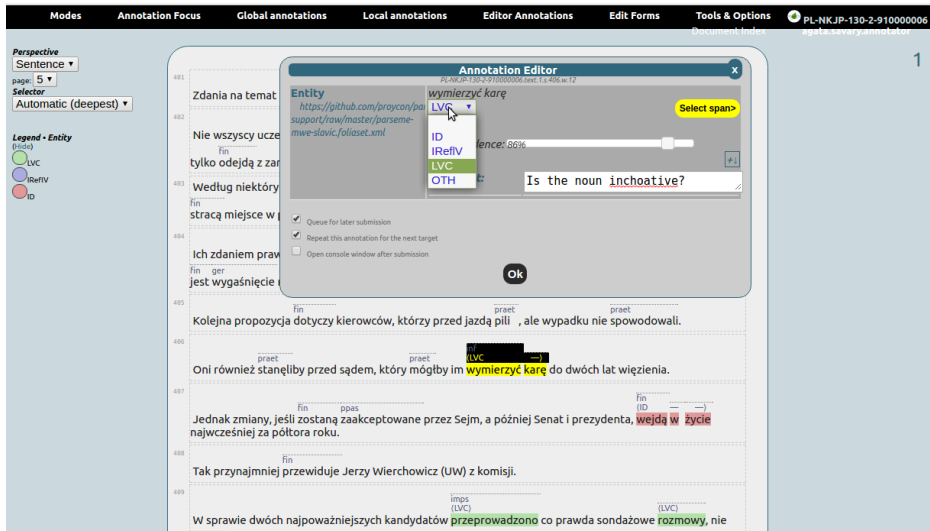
Modes Annotation Focus Global annotations Local annotations Editor Annotations Edit Forms Tools & Options Document Index

PL-NKJP-130-2-910000006
agata.savary.annotator

1

Perspective
Sentence
page: 5
Selector
Automatic (deepest)

Legend • Entity
(Hide)
LVC
IReflV
ID

Annotation Editor
PL-NKJP-130-2-910000006.text.1.s.406.w.12

Entity
https://github.com/proycon/pa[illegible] support/raw/master/parseme-mwe-slavic.foliaset.xml

wymierzyć karę
LVC
ID
IReflV
LVC
OTH

Select span>

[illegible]dence: 86%

Is the noun inchoative?

Queue for later submission
Repeat this annotation for the next target
Open console window after submission

Ok

401
Zdania na temat

402
Nie wszyscy ucze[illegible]
fin
tylko odejdą z zar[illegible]

403
Według niektóry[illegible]
fin
stracą miejsce w p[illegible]

404
Ich zdaniem praw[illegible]
fin ger
jest wygaśnięcie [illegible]

405
fin praet praet
Kolejna propozycja dotyczy kierowców, którzy przed jazdą pili , ale wypadku nie spowodowali.

406
praet praet inf (LVC —)
Oni również stanęliby przed sądem, który mógłby im wymierzyć karę do dwóch lat więzienia.

407
fin ppas fin (ID — —)
Jednak zmiany, jeśli zostaną zaakceptowane przez Sejm, a później Senat i prezydenta, wejdą w życie najwcześniej za półtora roku.

408
fin
Tak przynajmniej przewiduje Jerzy Wierchowicz (UW) z komisji.

409
imps (LVC) (LVC)
W sprawie dwóch najpoważniejszych kandydatów przeprowadzono co prawda sondażowe rozmowy, nie